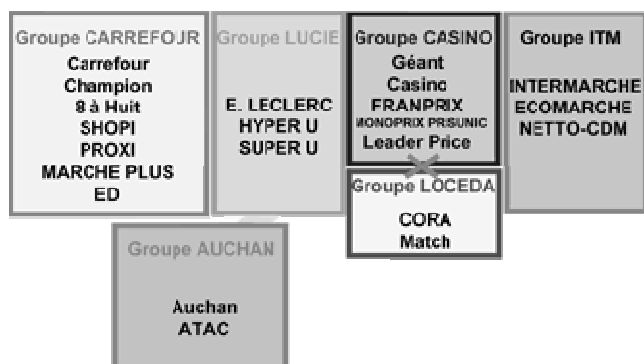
Groupe CARREFOUR
Carrefour
Champion
8 à Huit
SHOPI
PROXI
MARCHE PLUS
ED

Groupe LUCIE
E. LECLERC
HYPER U
SUPER U

Groupe CASINO
Géant
Casino
FRANPRIX
MONOPRIX PRISUNIC
Leader Price

Groupe ITM
INTERMARCHE
ECOMARCHE
NETTO-CDM

Groupe LOCEDA
CORA
Match

Groupe AUCHAN
Auchan
ATAC